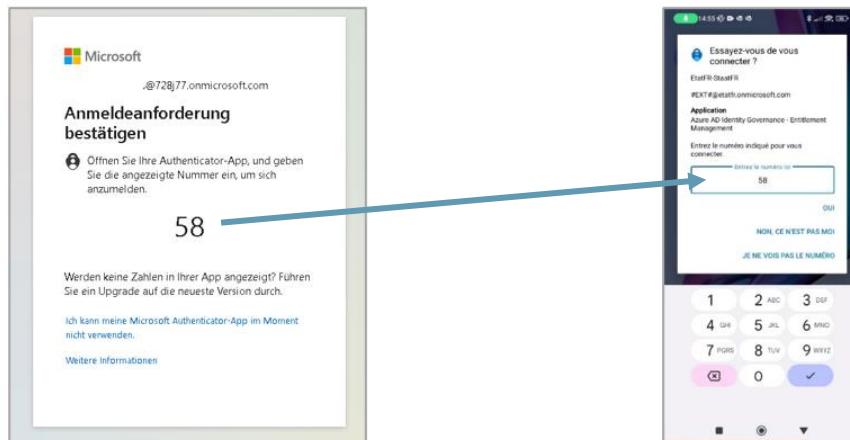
Microsoft

.@728j77.onmicrosoft.com

Anmeldeanforderung bestätigen

Öffnen Sie Ihre Authenticator-App, und geben Sie die angezeigte Nummer ein, um sich anzumelden.

58

Werden keine Zahlen in Ihrer App angezeigt? Führen Sie ein Upgrade auf die neueste Version durch.

Ich kann meine Microsoft Authenticator-App im Moment nicht verwenden.

Weitere Informationen

14:55

Essayez-vous de vous connecter ?

EtatFR-StaatFR

#EXT#@etatfr.onmicrosoft.com

Application
Azure AD Identity Governance - Entitlement Management

Entrez le numéro indiqué pour vous connecter.

Entrez le numéro ici

58

OUI

NON, CE N'EST PAS MOI

JE NE VOIS PAS LE NUMÉRO

1
2 ABC
3 DEF
4 GHI
5 JKL
6 MNO
7 PQRS
8 TUV
9 WXYZ
0